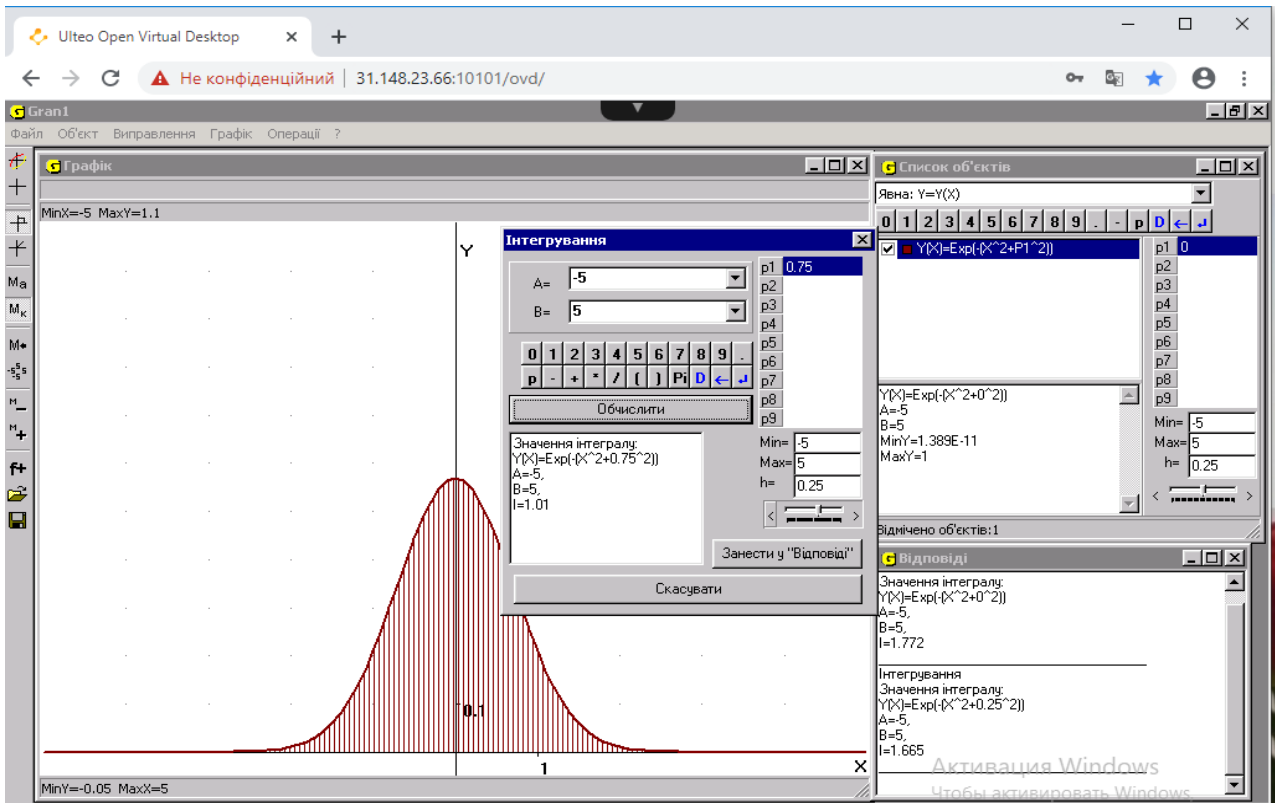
Ulteo Open Virtual Desktop ×  +

← → C ▲ Не конфіденційний | 31.148.23.66:10101/ovd/

Gran1

Файл Об'єкт Виправлення Графік Операції ?

Графік

MinX=-5 MaxY=1.1

Y

0.1

1

X

MinY=-0.05 MaxX=5

Інтегрування

A= -5

B= 5

| 0 | 1 | 2 | 3 | 4 | 5 | 6 | 7 | 8 | 9 | . |
|---|---|---|---|---|---|---|---|---|---|---|
| p | - | + | * | / | ( | ) | Pi | D | ← | ↵ |

Обчислити

p1 0.75
p2
p3
p4
p5
p6
p7
p8
p9

Значення інтегралу:
Y(X)=Exp(-(X^2+0.75^2))
A=-5,
B=5,
I=1.01

Min= -5
Max= 5
h= 0.25

Занести у "Відповіді"

Скасувати

Список об'єктів

Явна: Y=Y(X)

| 0 | 1 | 2 | 3 | 4 | 5 | 6 | 7 | 8 | 9 | . | - | p | D | ← | ↵ |
|---|---|---|---|---|---|---|---|---|---|---|---|---|---|---|---|

Y(X)=Exp(-(X^2+P1^2))

p1 0
p2
p3
p4
p5
p6
p7
p8
p9

Y(X)=Exp(-(X^2+0^2))
A=-5
B=5
MinY=1.389E-11
MaxY=1

Min= -5
Max= 5
h= 0.25

Відмічено об'єктів:1

Відповіді

Значення інтегралу:
Y(X)=Exp(-(X^2+0^2))
A=-5,
B=5,
I=1.772

Інтегрування
Значення інтегралу:
Y(X)=Exp(-(X^2+0.25^2))
A=-5,
B=5,
I=1.665

Активация Windows
Чтобы активировать Windows